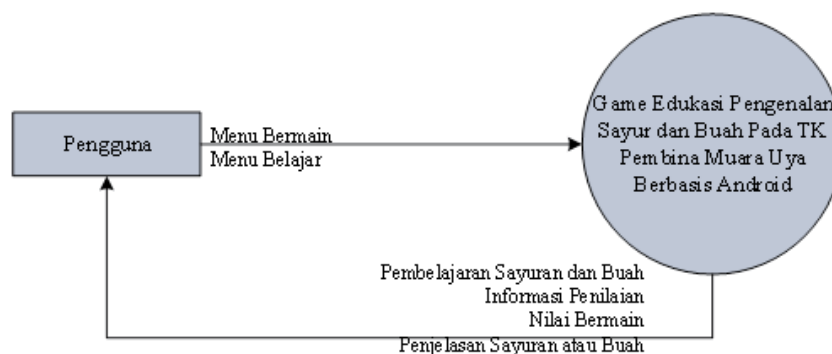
Pengguna

Menu Bermain
Menu Belajar

Game Edukasi Pengenalan Sayur dan Buah Pada TK Pembina Muara Uya Berbasis Android

Pembelajaran Sayuran dan Buah
Informasi Penilaian
Nilai Bermain
Penjelasan Sayuran atau Buah